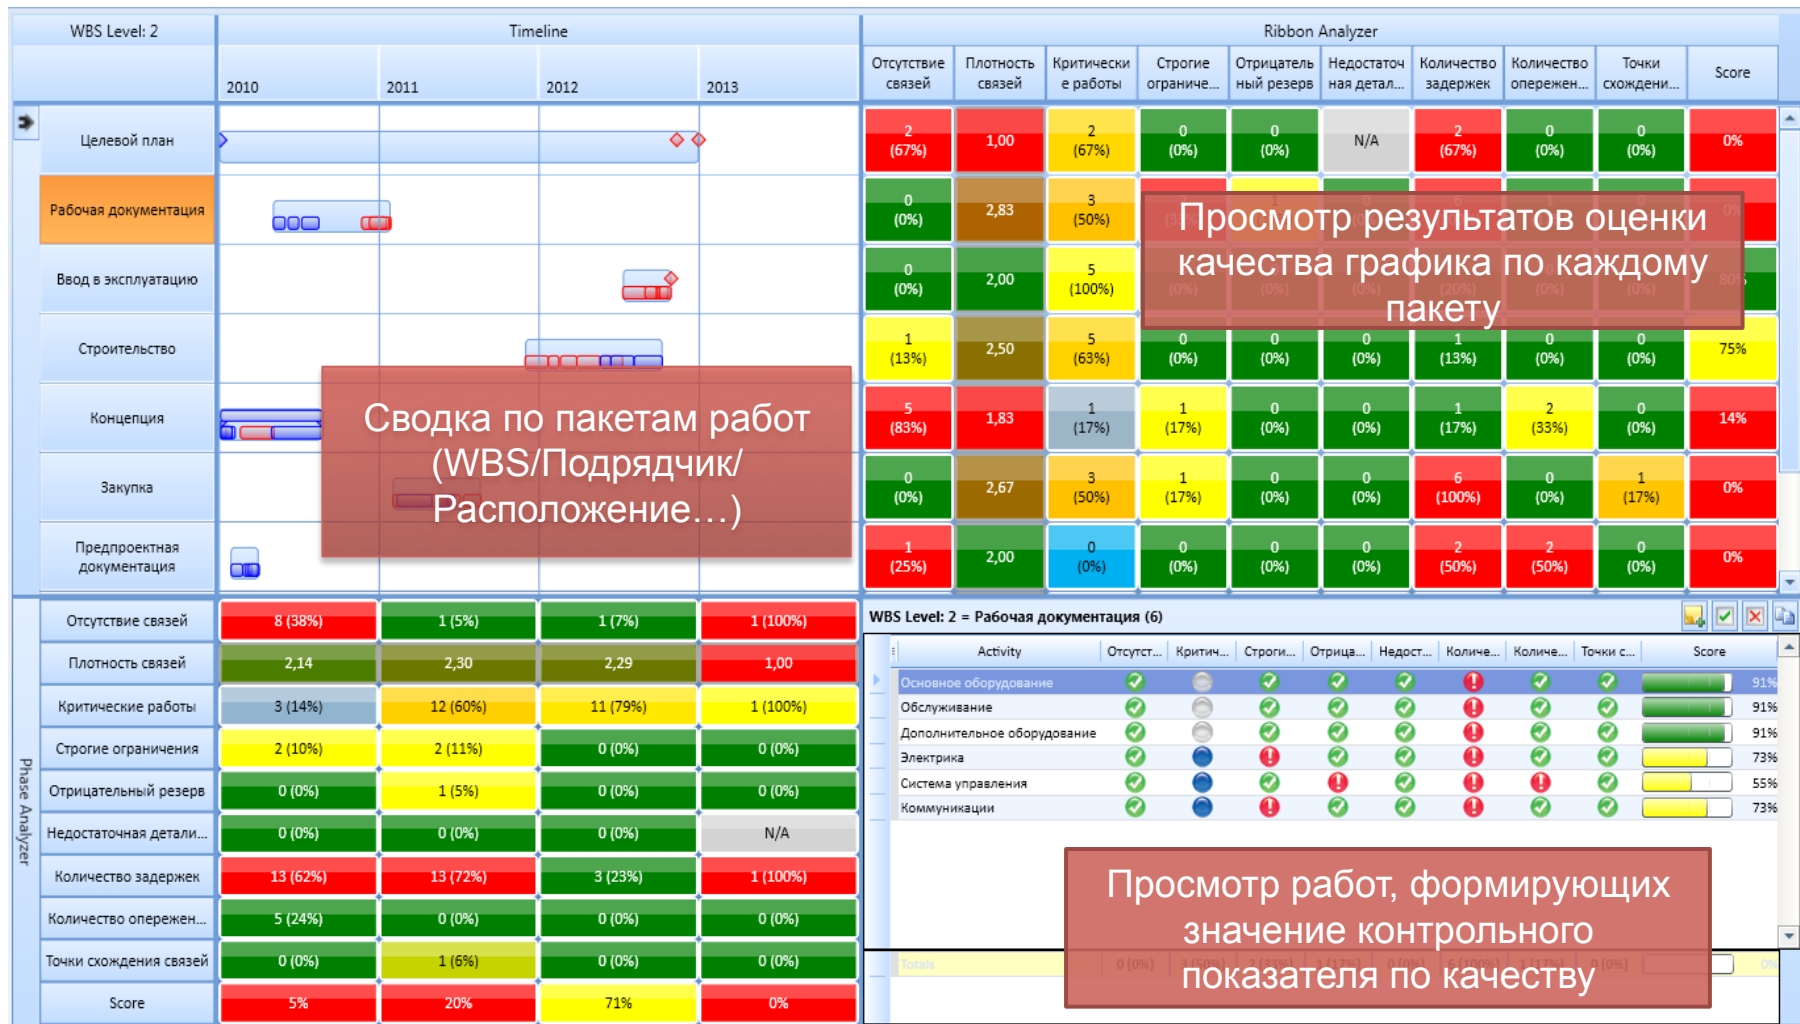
WBS Level: 2

Timeline

2010 2011 2012 2013

Ribbon Analyzer

| Отсутствие связей | Плотность связей | Критические работы | Строгие ограниче... | Отрицательный резерв | Недостаточная детал... | Количество задержек | Количество опережен... | Точки схождени... | Score |
|---|---|---|---|---|---|---|---|---|---|
| 2 (67%) | 1,00 | 2 (67%) | 0 (0%) | 0 (0%) | N/A | 2 (67%) | 0 (0%) | 0 (0%) | 0% |
| 0 (0%) | 2,83 | 3 (50%) | | | | | | | |
| 0 (0%) | 2,00 | 5 (100%) | | | | | | | |
| 1 (13%) | 2,50 | 5 (63%) | 0 (0%) | 0 (0%) | 0 (0%) | 1 (13%) | 0 (0%) | 0 (0%) | 75% |
| 5 (83%) | 1,83 | 1 (17%) | 1 (17%) | 0 (0%) | 0 (0%) | 1 (17%) | 2 (33%) | 0 (0%) | 14% |
| 0 (0%) | 2,67 | 3 (50%) | 1 (17%) | 0 (0%) | 0 (0%) | 6 (100%) | 0 (0%) | 1 (17%) | 0% |
| 1 (25%) | 2,00 | 0 (0%) | 0 (0%) | 0 (0%) | 0 (0%) | 2 (50%) | 2 (50%) | 0 (0%) | 0% |

Целевой план
Рабочая документация
Ввод в эксплуатацию
Строительство
Концепция
Закупка
Предпроектная документация

Просмотр результатов оценки качества графика по каждому пакету

Сводка по пакетам работ (WBS/Подрядчик/ Расположение…)

Phase Analyzer

| | | | | |
|---|---|---|---|---|
| Отсутствие связей | 8 (38%) | 1 (5%) | 1 (7%) | 1 (100%) |
| Плотность связей | 2,14 | 2,30 | 2,29 | 1,00 |
| Критические работы | 3 (14%) | 12 (60%) | 11 (79%) | 1 (100%) |
| Строгие ограничения | 2 (10%) | 2 (11%) | 0 (0%) | 0 (0%) |
| Отрицательный резерв | 0 (0%) | 1 (5%) | 0 (0%) | 0 (0%) |
| Недостаточная детали... | 0 (0%) | 0 (0%) | 0 (0%) | N/A |
| Количество задержек | 13 (62%) | 13 (72%) | 3 (23%) | 1 (100%) |
| Количество опережен... | 5 (24%) | 0 (0%) | 0 (0%) | 0 (0%) |
| Точки схождения связей | 0 (0%) | 1 (6%) | 0 (0%) | 0 (0%) |
| Score | 5% | 20% | 71% | 0% |

WBS Level: 2 = Рабочая документация (6)

| Activity | Отсутст... | Критич... | Строги... | Отрица... | Недост... | Количе... | Количе... | Точки с... | Score |
|---|---|---|---|---|---|---|---|---|---|
| Основное оборудование | | | | | | | | | 91% |
| Обслуживание | | | | | | | | | 91% |
| Дополнительное оборудование | | | | | | | | | 91% |
| Электрика | | | | | | | | | 73% |
| Система управления | | | | | | | | | 55% |
| Коммуникации | | | | | | | | | 73% |

Totals

Просмотр работ, формирующих значение контрольного показателя по качеству